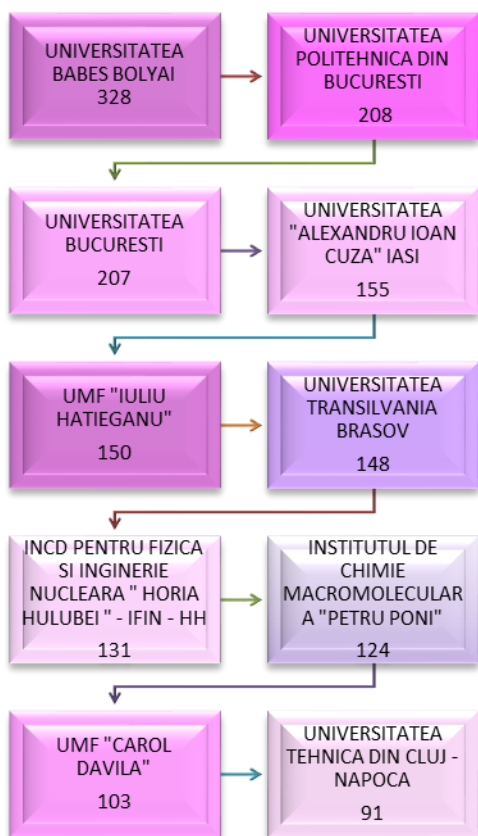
UNIVERSITATEA BABES BOLYAI
328

UNIVERSITATEA POLITEHNICA DIN BUCURESTI
208

UNIVERSITATEA BUCURESTI
207

UNIVERSITATEA "ALEXANDRU IOAN CUZA" IASI
155

UMF "IULIU HATIEGANU"
150

UNIVERSITATEA TRANSILVANIA BRASOV
148

INCD PENTRU FIZICA SI INGINERIE NUCLEARA " HORIA HULUBEI " - IFIN - HH
131

INSTITUTUL DE CHIMIE MACROMOLECULARA "PETRU PONI"
124

UMF "CAROL DAVILA"
103

UNIVERSITATEA TEHNICA DIN CLUJ - NAPOCA
91